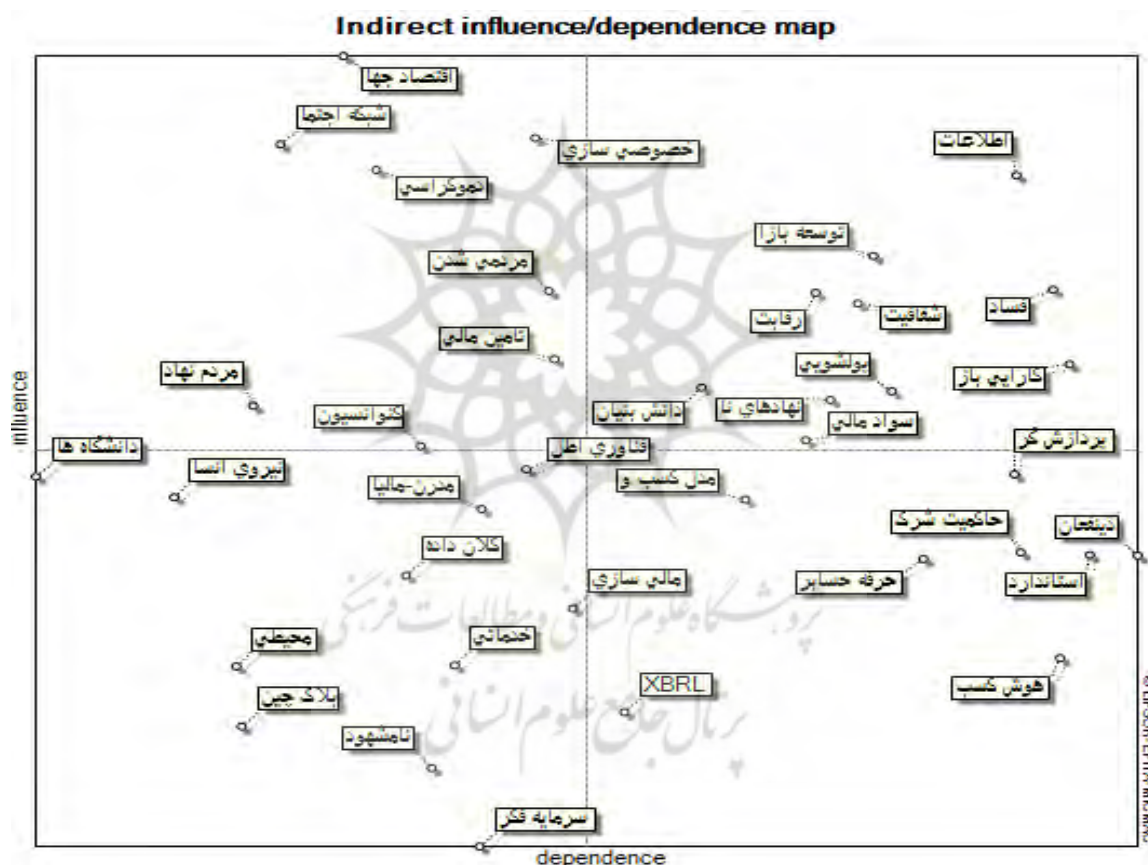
Indirect influence/dependence map

اقتصاد جها
شبکه اجتما
خصوصي سازي
اطلاعات
دموکراسي
توسعه بازا
مرتمي شدن
رقابت
شفافيت
فساد
تامين مالي
پولشويي
مردم نهاد
دارايي باز
کنوانسيون
دانش بنيان
نهادهاي نا
سواد مالي
دانشگاه ها
فناوري اطل
پردازش کر
نيروي انسا
مدرن-ماليا
مدل کسب و
حاکميت شرک
ذينفعان
کلان داده
مالي سازي
حرفه حسابر
استاندارد
محيطي
خدماتي
XBRL
هوش کسب
بلاک چين
نامشهود
سرمايه فکر

influence
dependence
© LIPSOR-EPITA-MICMAC
پژوهشگاه علوم انساني و مطالعات فرهنگي
پرتال جامع علوم انساني